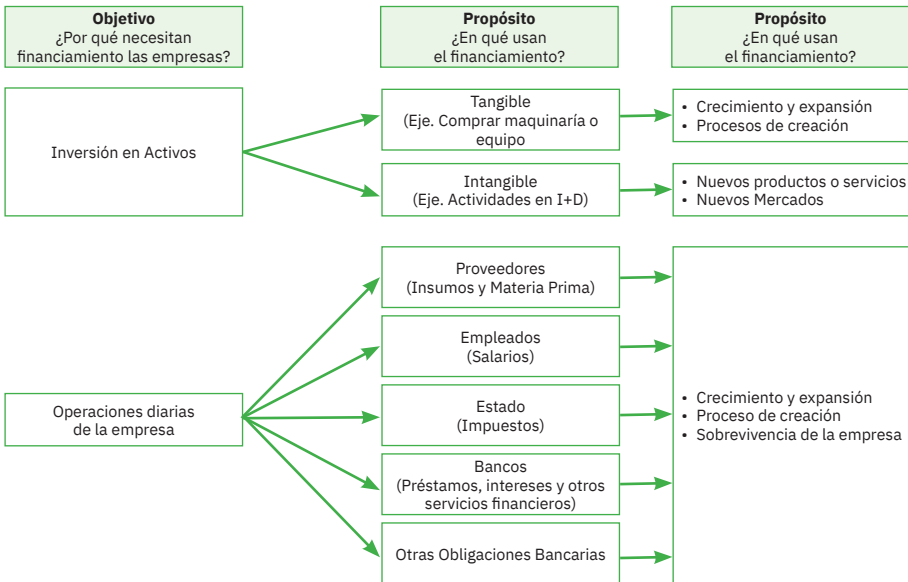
**Objetivo**
¿Por qué necesitan financiamiento las empresas?

**Propósito**
¿En qué usan el financiamiento?

**Propósito**
¿En qué usan el financiamiento?

Inversión en Activos

Tangible
(Eje. Comprar maquinaría o equipo

- Crecimiento y expansión
- Procesos de creación

Intangible
(Eje. Actividades en I+D)

- Nuevos productos o servicios
- Nuevos Mercados

Operaciones diarias de la empresa

Proveedores
(Insumos y Materia Prima)

Empleados
(Salarios)

Estado
(Impuestos)

Bancos
(Préstamos, intereses y otros servicios financieros)

Otras Obligaciones Bancarias

- Crecimiento y expansión
- Proceso de creación
- Sobrevivencia de la empresa